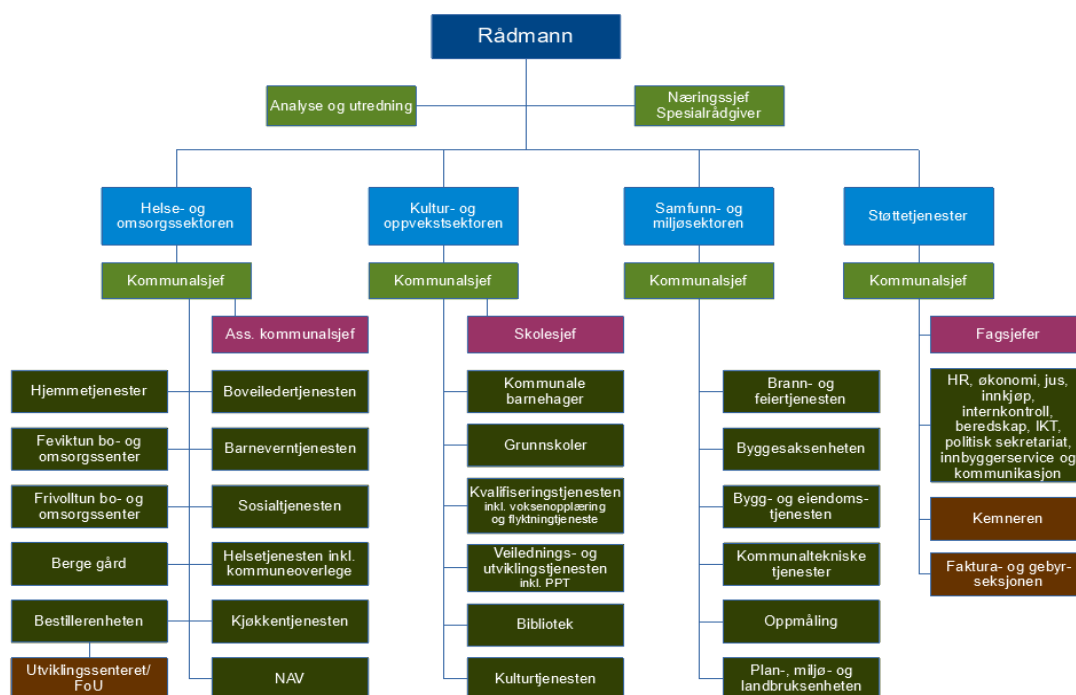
Rådmann

Analyse og utredning

Næringssjef
Spesialrådgiver

Helse- og omsorgssektoren

Kommunalsjef

Ass. kommunalsjef

Hjemmetjenester

Feviktun bo- og omsorgssenter

Frivolltun bo- og omsorgssenter

Berge gård

Bestillerenheten

Utviklingssenteret/ FoU

Boveiledertjenesten

Barneverntjenesten

Sosialtjenesten

Helsetjenesten inkl. kommuneoverlege

Kjøkkentjenesten

NAV

Kultur- og oppvekstsektoren

Kommunalsjef

Skolesjef

Kommunale barnehager

Grunnskoler

Kvalifiseringstjenesten inkl. voksenopplæring og flyktningtjeneste

Veilednings- og utviklingstjenesten inkl. PPT

Bibliotek

Kulturtjenesten

Samfunn- og miljøsektoren

Kommunalsjef

Brann- og feiertjenesten

Byggesaksenheten

Bygg- og eiendomstjenesten

Kommunaltekniske tjenester

Oppmåling

Plan-, miljø- og landbruksenheten

Støttetjenester

Kommunalsjef

Fagsjefer

HR, økonomi, jus, innkjøp, internkontroll, beredskap, IKT, politisk sekretariat, innbyggerservice og kommunikasjon

Kemneren

Faktura- og gebyrseksjonen